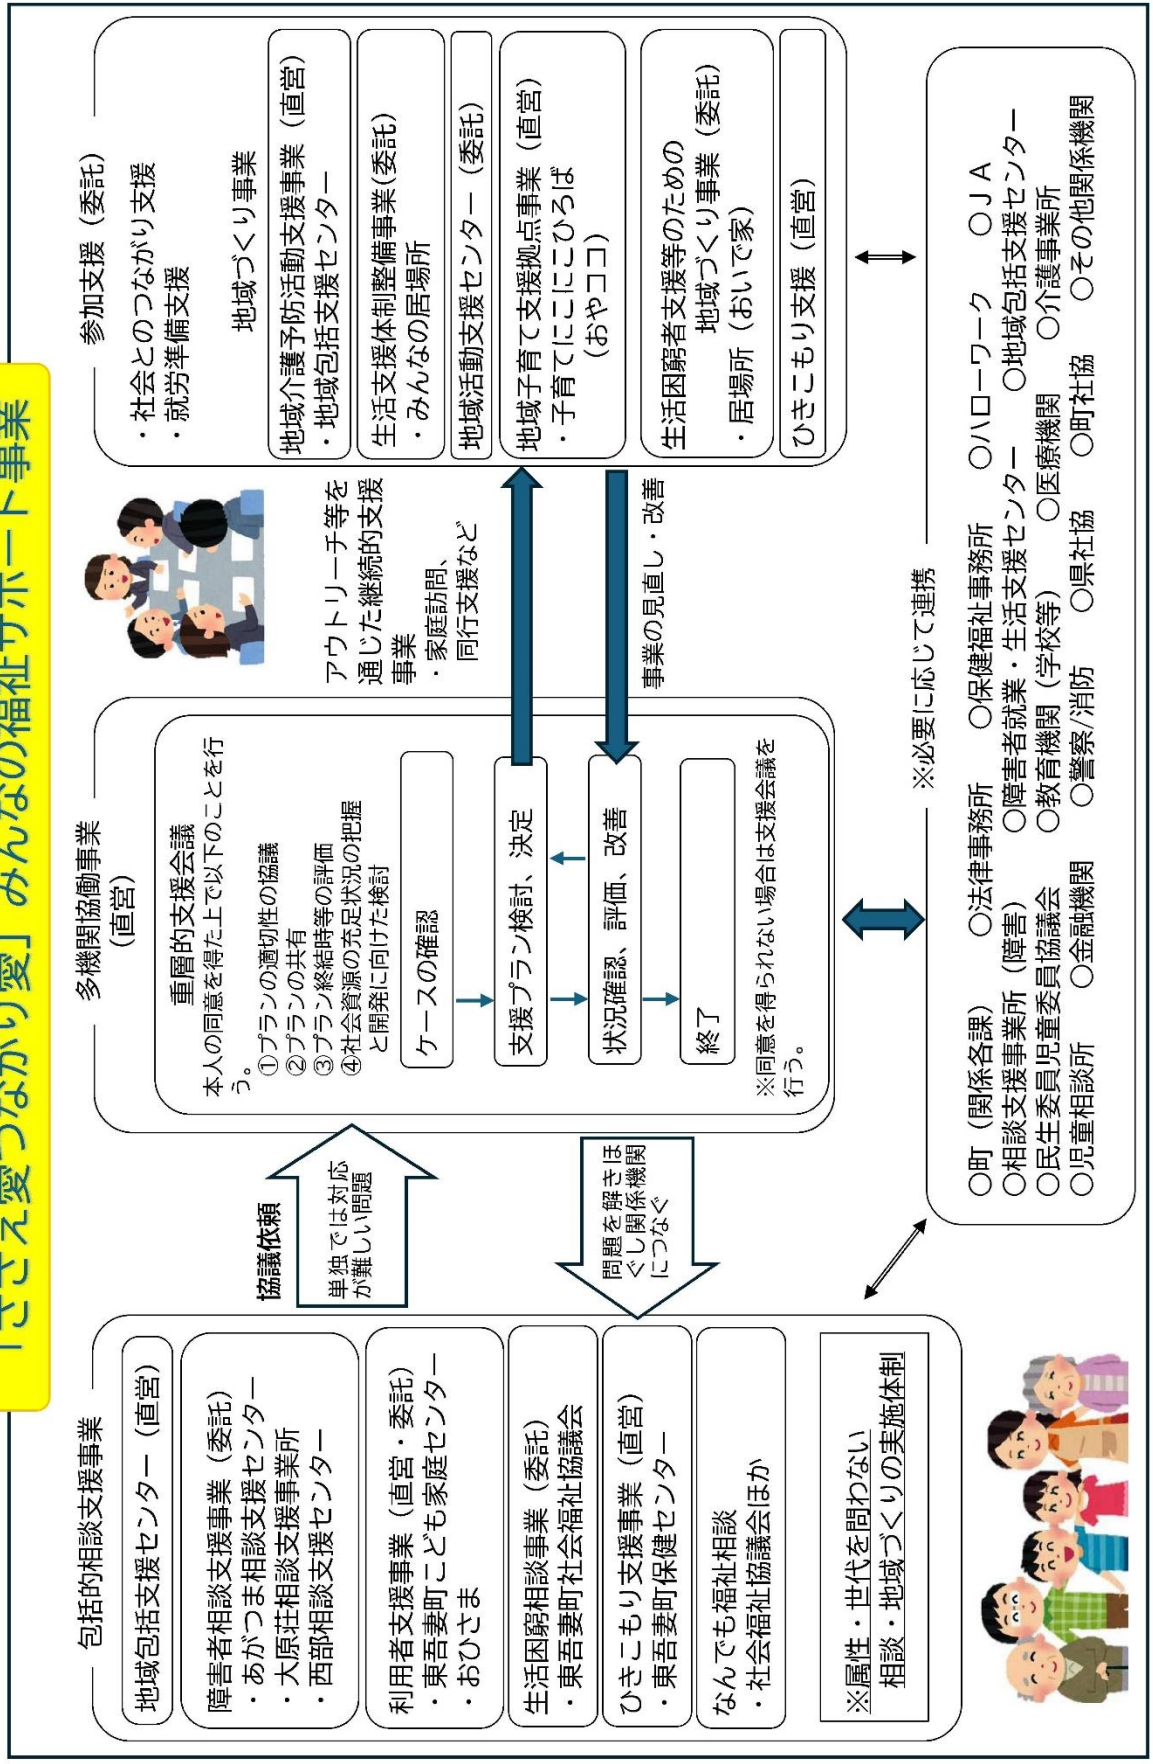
「ささえ愛つながり愛」みんなの福祉サポート事業

包括的相談支援事業

地域包括支援センター（直営）

障害者相談支援事業（委託）
・あがつま相談支援センター
・大原荘相談支援事業所
・西部相談支援センター

利用者支援事業（直営・委託）
・東吾妻町こども家庭センター
・おひさま

生活困窮相談事業（委託）
・東吾妻町社会福祉協議会

ひきこもり支援事業（直営）
・東吾妻町保健センター

なんでも福祉相談
・社会福祉協議会ほか

※属性・世代を問わない相談・地域づくりの実施体制

協議依頼

単独では対応が難しい問題

問題を解きほぐし関係機関につなぐ

多機関協働事業（直営）

重層的支援会議
本人の同意を得た上で以下のことを行う。
①プランの適切性の協議
②プランの共有
③プラン終結時等の評価
④社会資源の充足状況の把握と開発に向けた検討

ケースの確認
支援プラン検討、決定
状況確認、評価、改善
終了

※同意を得られない場合は支援会議を行う。

アウトリーチ等を通じた継続的支援事業
・家庭訪問、同行支援など

事業の見直し・改善

参加支援（委託）
・社会とのつながり支援
・就労準備支援

地域づくり事業

地域介護予防活動支援事業（直営）
・地域包括支援センター

生活支援体制整備事業（委託）
・みんなの居場所

地域活動支援センター（委託）

地域子育て支援拠点事業（直営）
・子育てにこにこひろば（おやココ）

生活困窮者支援等のための地域づくり事業（委託）
・居場所（おいで家）

ひきこもり支援（直営）

※必要に応じて連携

○町（関係各課）　○法律事務所　○保健福祉事務所　○ハローワーク　○ＪＡ
○相談支援事業所（障害）　○障害者就業・生活支援センター　○地域包括支援センター
○民生委員児童委員協議会　○教育機関（学校等）　○医療機関　○介護事業所
○児童相談所　○金融機関　○警察/消防　○県社協　○町社協　○その他関係機関